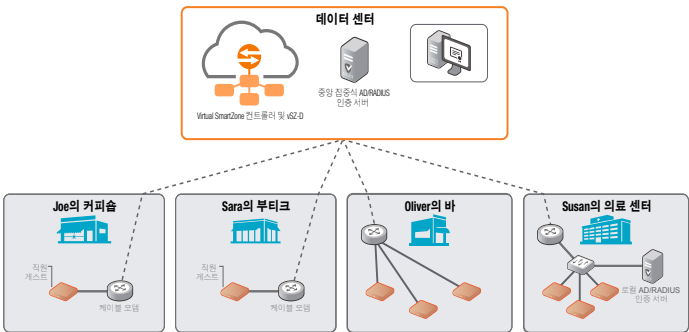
데이터 센터

Virtual SmartZone 컨트롤러 및 vSZ-D

중앙 집중식 AD/RADIUS 인증 서버

Joe의 커피숍

직원
게스트

케이블 모뎀

Sara의 부티크

직원
게스트

케이블 모뎀

Oliver의 바

Susan의 의료 센터

로컬 AD/RADIUS
인증 서버